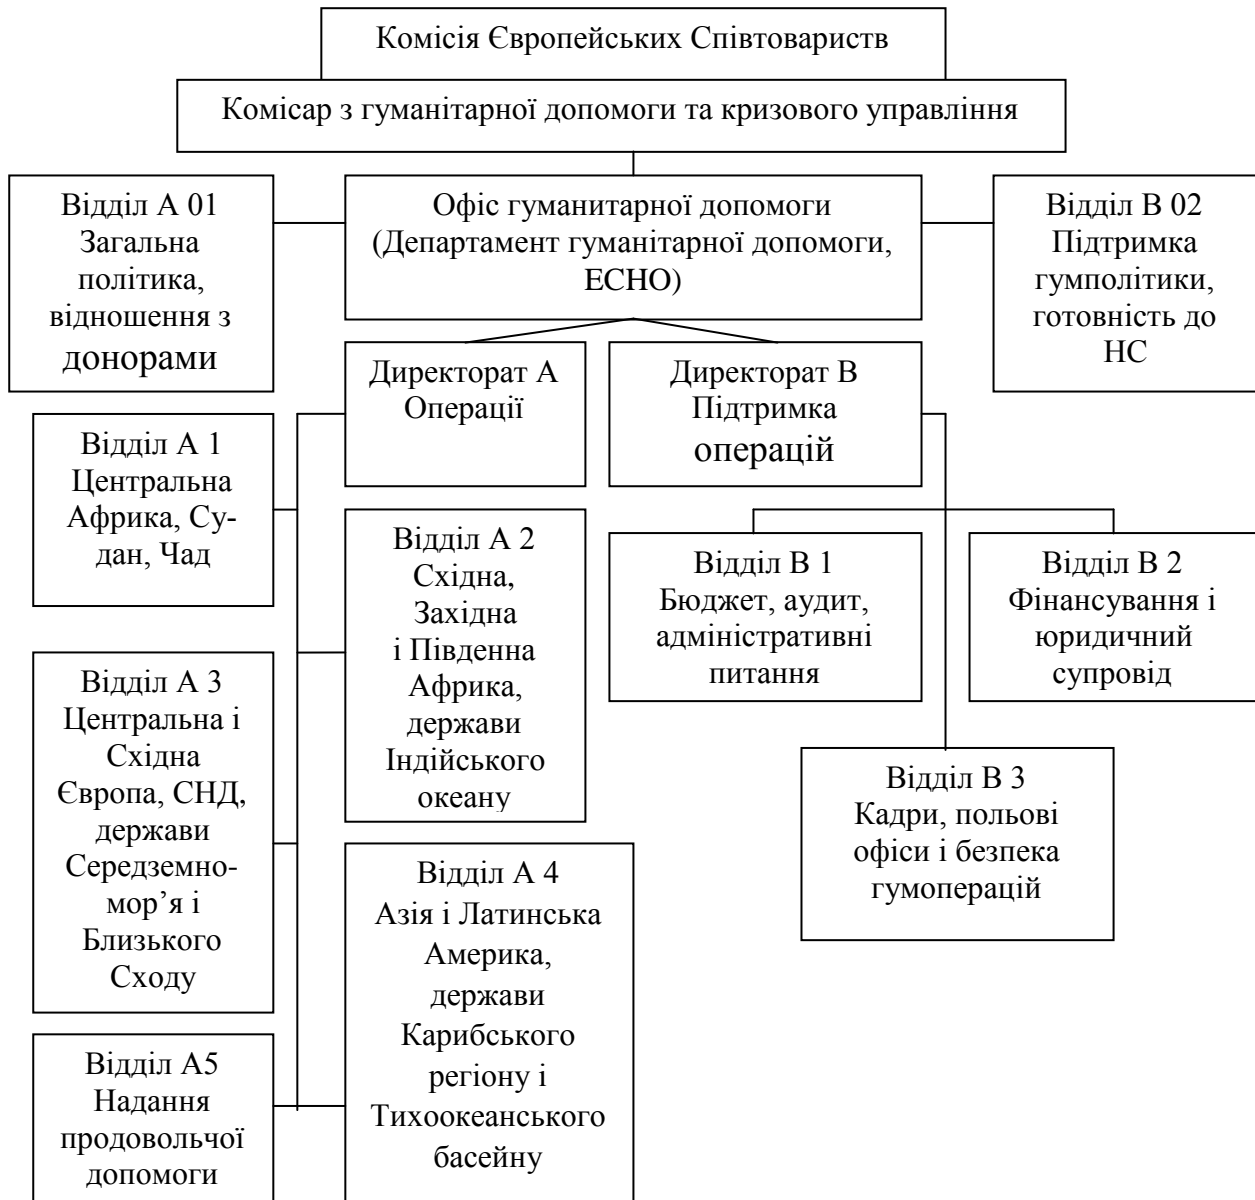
Комісія Європейських Співтовариств

Комісар з гуманітарної допомоги та кризового управління

Відділ А 01 Загальна політика, відношення з донорами

Офіс гуманитарної допомоги (Департамент гуманітарної допомоги, ЕСНО)

Відділ В 02 Підтримка гумполітики, готовність до НС

Директорат А Операції

Директорат В Підтримка операцій

Відділ А 1 Центральна Африка, Судан, Чад

Відділ А 2 Східна, Західна і Південна Африка, держави Індійського океану

Відділ В 1 Бюджет, аудит, адміністративні питання

Відділ В 2 Фінансування і юридичний супровід

Відділ А 3 Центральна і Східна Європа, СНД, держави Середземномор'я і Близького Сходу

Відділ В 3 Кадри, польові офіси і безпека гумоперацій

Відділ А 4 Азія і Латинська Америка, держави Карибського регіону і Тихоокеанського басейну

Відділ А5 Надання продовольчої допомоги